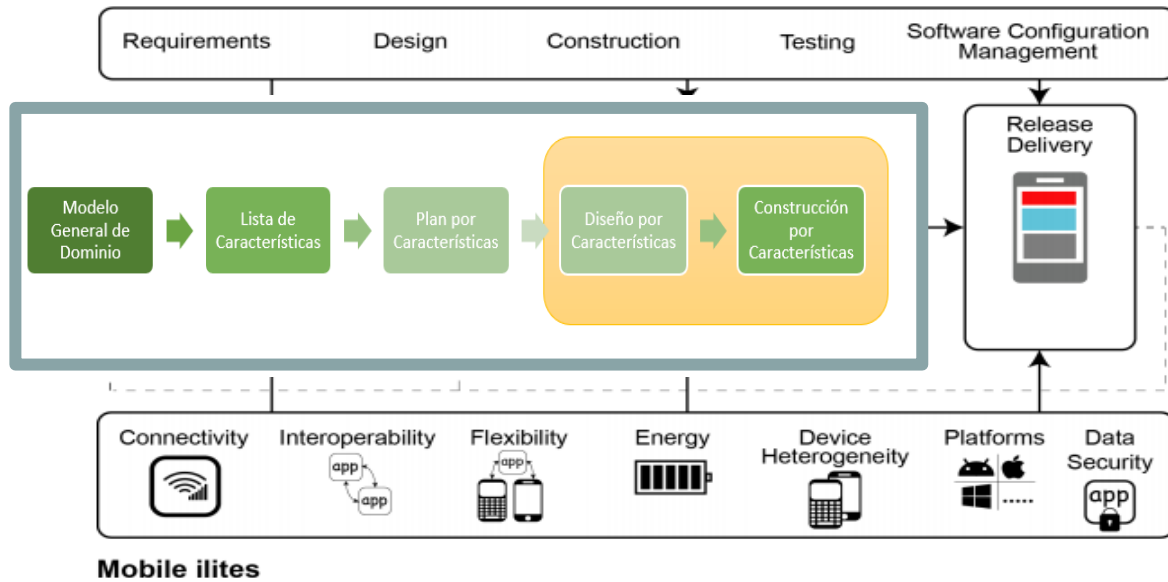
Requirements Design Construction Testing Software Configuration Management

Modelo General de Dominio

Lista de Características

Plan por Características

Diseño por Características

Construcción por Características

Release Delivery

Connectivity

Interoperability

app

app

Flexibility

app

Energy

Device Heterogeneity

Platforms

Data Security

app

Mobile ilites